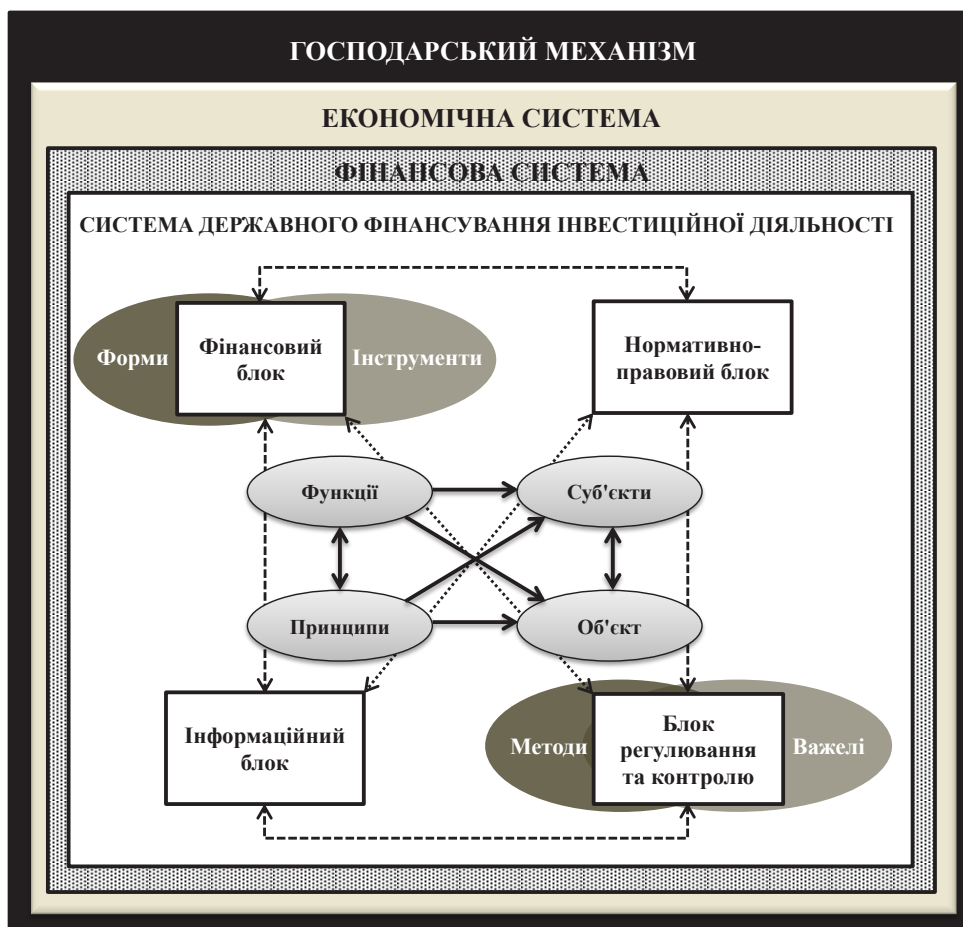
ГОСПОДАРСЬКИЙ МЕХАНІЗМ

ЕКОНОМІЧНА СИСТЕМА

ФІНАНСОВА СИСТЕМА

СИСТЕМА ДЕРЖАВНОГО ФІНАНСУВАННЯ ІНВЕСТИЦІЙНОЇ ДІЯЛЬНОСТІ

Форми

Фінансовий блок

Інструменти

Нормативно-правовий блок

Функції

Суб'єкти

Принципи

Об'єкт

Інформаційний блок

Методи

Блок регулювання та контролю

Важелі